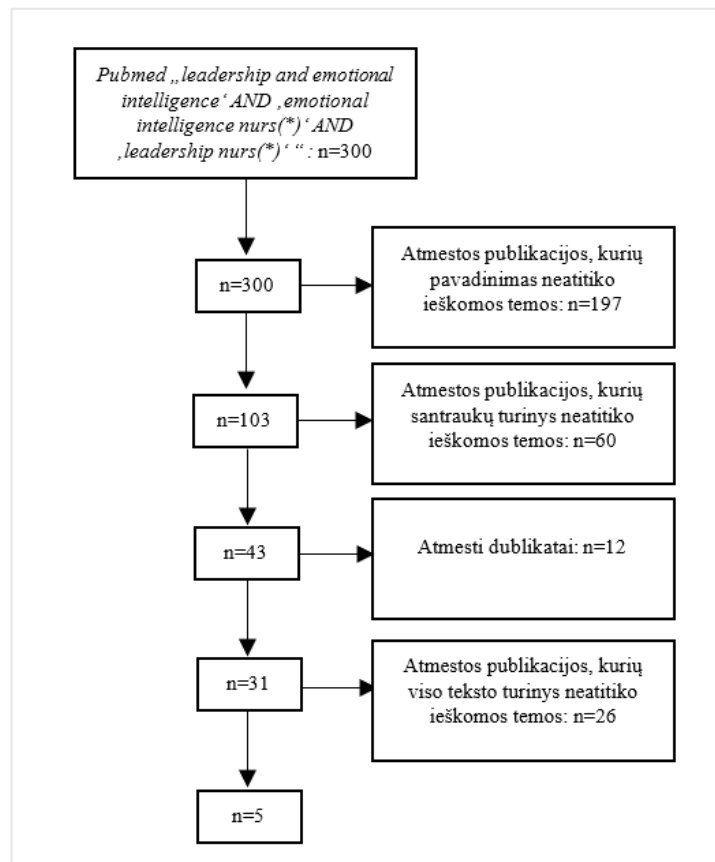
Pubmed „leadership and emotional intelligence‘ AND ‚emotional intelligence nurs(*)‘ AND ‚leadership nurs(*)‘ “: n=300

n=300

Atmestos publikacijos, kurių pavadinimas neatitiko ieškomos temos: n=197

n=103

Atmestos publikacijos, kurių santraukų turinys neatitiko ieškomos temos: n=60

n=43

Atmesti dublikatai: n=12

n=31

Atmestos publikacijos, kurių viso teksto turinys neatitiko ieškomos temos: n=26

n=5